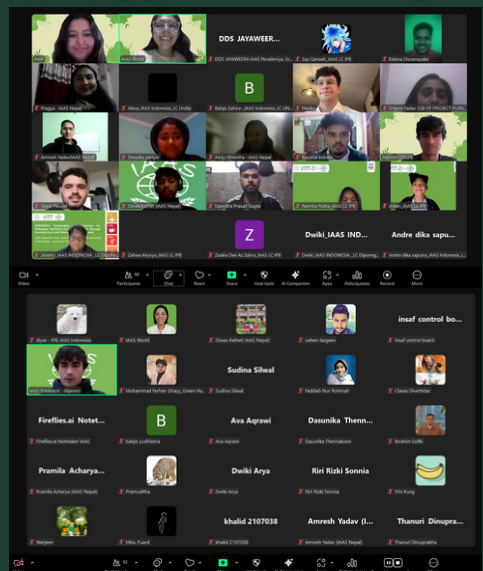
DDS JAYAWEER...

DDS JAYAWEERA IAAS Peradeniya, Sr...

Say Ganesh_IAAS LC IPB

Kalana Dissanayake

IAAS World

Pragya - IAAS Nepal

Alexa_IAAS Indonesia_LC Undip

B

Balqis Zahira - IAAS Indonesia_LC UN...

Oishika Yadav (GB OF PROJECT PLAN...

Amresh Yadav (IAAS Nepal)

Deepika pariyar

Aarju Shrestha - IAAS Nepal

Kaushal koirala

Darun Paudel

Diwas Kathet (IAAS Nepal)

Upendra Prasad Gupta

Pamitra Rubia_IAAS LC IPB

Arkan_IAAS LC IPB

Jeremy_IAAS INDONESIA_LC Diponeg...

Zahwa Kayyya_IAAS LC IPB

Z

Zaskia Dwi Az Zahra_IAAS LC IPB

Dwiki_IAAS IND...

Dwiki_IAAS INDONESIA_LC Diponeg...

Andre dika sapu...

Andre dika saputra_IAAS Indonesia_L...

Participants

Chat

React

Share

Host tools

AI Companion

Apps

Polls/quizzes

Record

More

dhyan - IPB_IAAS Indonesia

IAAS World

Diwas Kathet (IAAS Nepal)

raheen lazgeen

insaf control bo...

insaf control board

IAAS Rhodium - Algeen

Muhammad Farhan Ghazy_Green Ha...

Sudina Silwal

Sudina Silwal

Fadillah Nur Rohmah

Classic Diversities

Fireflies.ai Notet...

Fireflies.ai Notetaker IAAS

B

balqis yudhistira

Ava Aqrawi

Ava Aqrawi

Dasunika Thenn...

Dasunika Thennakoon

Ibrahim Golfki

Pramila Acharya...

Pramila Acharya (IAAS Nepal)

Pramuditha

Dwiki Arya

Dwiki Arya

Riri Rizki Sonnia

Riri Rizki Sonnia

Phi Kung

Marjeen

Miss. Fuard

khalid 2107038

khalid 2107038

Amresh Yadav (I...

Amresh Yadav (IAAS Nepal)

Thanuri Dinupra...

Thanuri Dinupraba